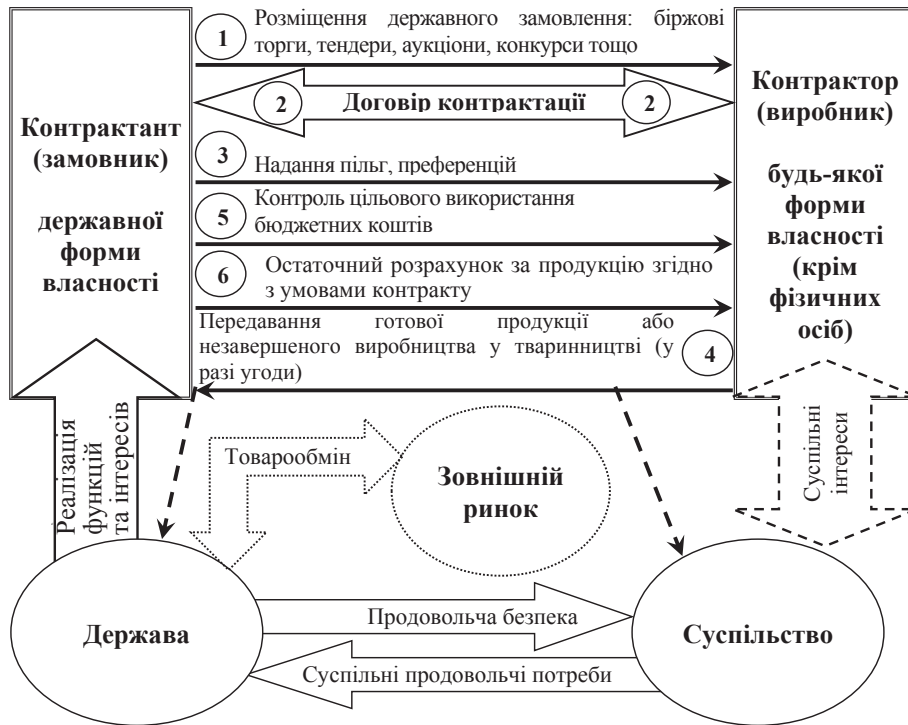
Контрактант (замовник)

державної форми власності

1 Розміщення державного замовлення: біржові торги, тендери, аукціони, конкурси тощо

2 Договір контрактації 2

3 Надання пільг, преференцій

5 Контроль цільового використання бюджетних коштів

6 Остаточний розрахунок за продукцію згідно з умовами контракту

Передавання готової продукції або незавершеного виробництва у тваринництві (у разі угоди) 4

Контрактор (виробник)

будь-якої форми власності (крім фізичних осіб)

Реалізація функцій та інтересів

Товарообмін

Зовнішній ринок

Суспільні інтереси

Держава

Продовольча безпека

Суспільні продовольчі потреби

Суспільство